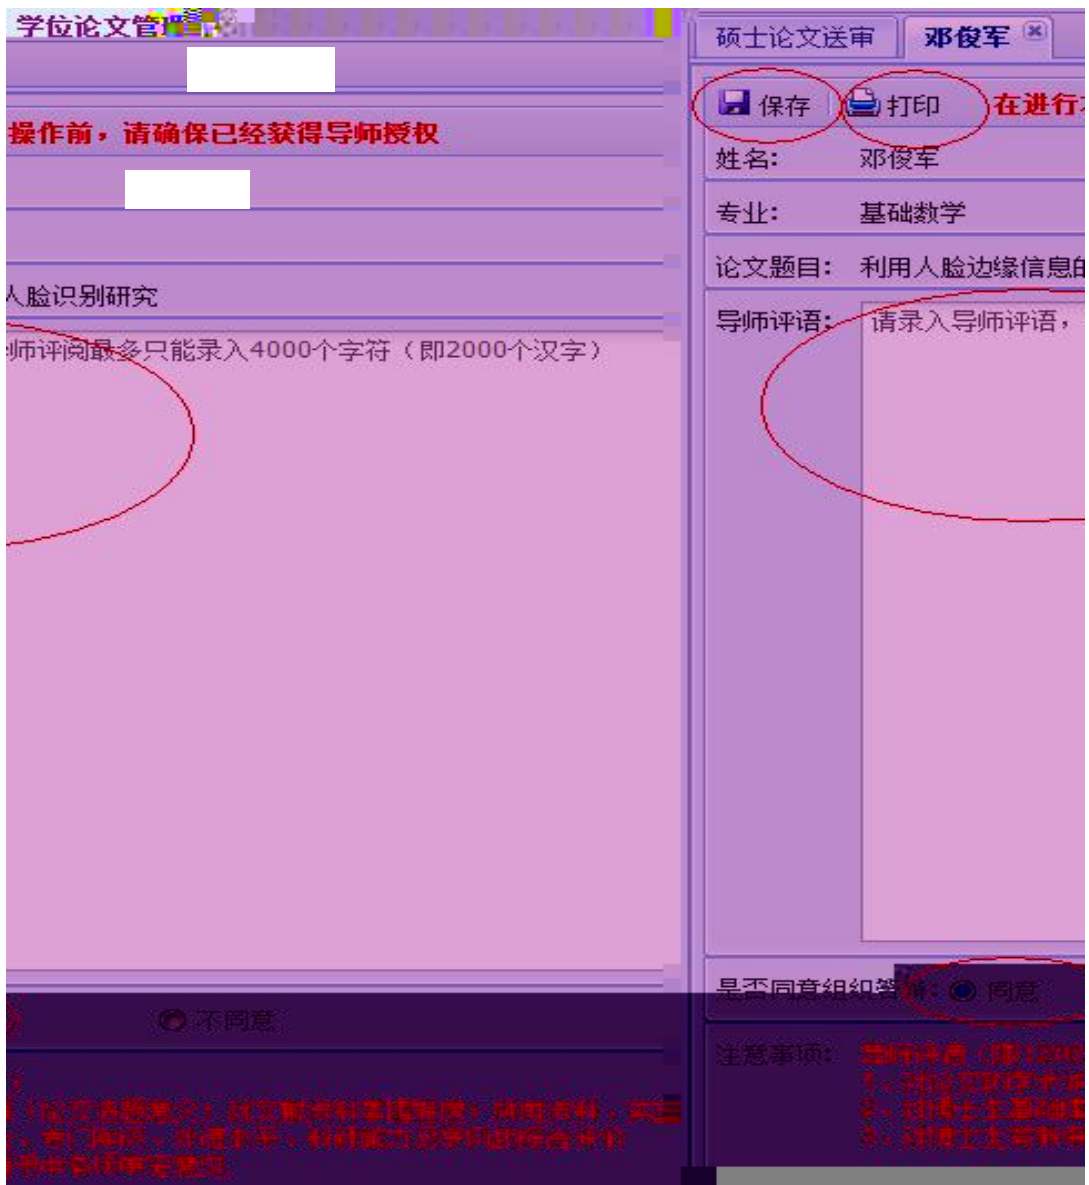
学位论文管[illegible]

操作前，请确保已经获得导师授权

人脸识别研究

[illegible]师评阅最多只能录入4000个字符（即2000个汉字）

不同意

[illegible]

硕士论文送审 | 邓俊军

保存 | 打印 | 在进行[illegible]

姓名: 邓俊军

专业: 基础数学

论文题目: 利用人脸边缘信息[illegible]

导师评语: 请录入导师评语，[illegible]

是否同意组织答辩: 同意

注意事项: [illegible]